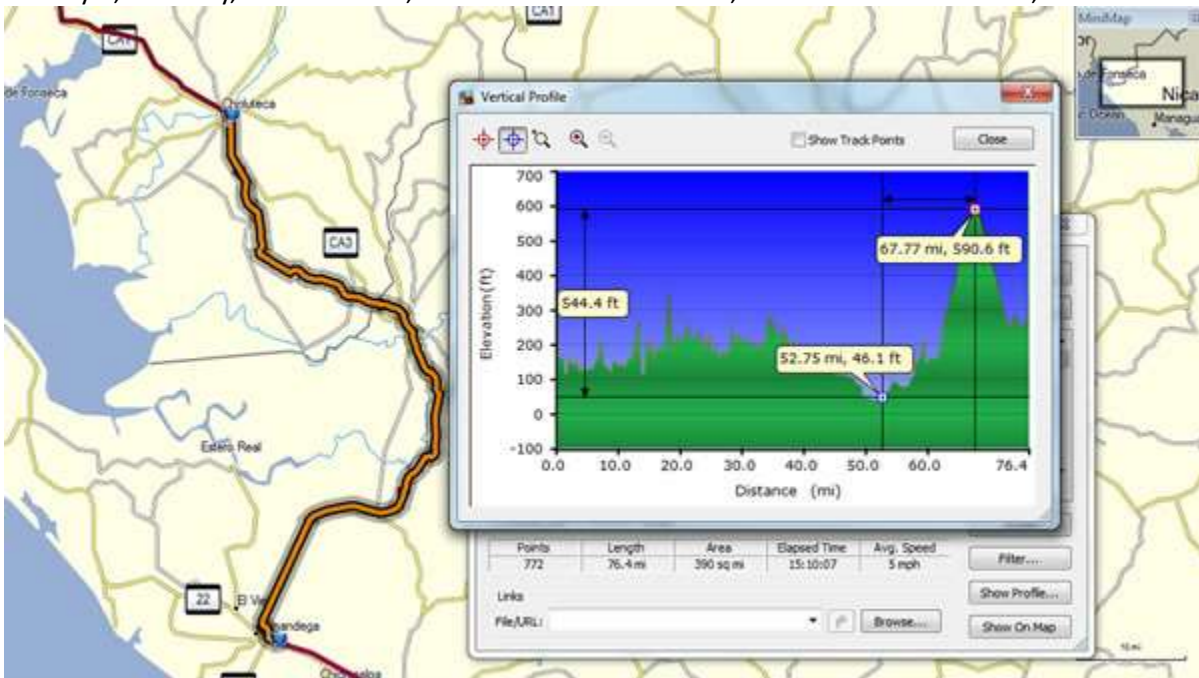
CA1

CA1

de Fonseca

Choluteca

CA3

Estero Real

22

El Vi

Chinandega

Chichigalpa

MiniMap

Golfo de Fonseca

Nica

Managua

Océano

Vertical Profile

Show Track Points

Close

| Points | Length | Area | Elapsed Time | Avg. Speed |
|---|---|---|---|---|
| 772 | 76.4 mi | 390 sq mi | 15:10:07 | 5 mph |

Filter...

Links

Show Profile...

File/URL:

Browse...

Show On Map

700

600

500

400

300

200

100

0

-100

Elevation (ft)

544.4 ft

67.77 mi, 590.6 ft

52.75 mi, 46.1 ft

0.0

10.0

20.0

30.0

40.0

50.0

60.0

76.4

Distance (mi)

10 mi